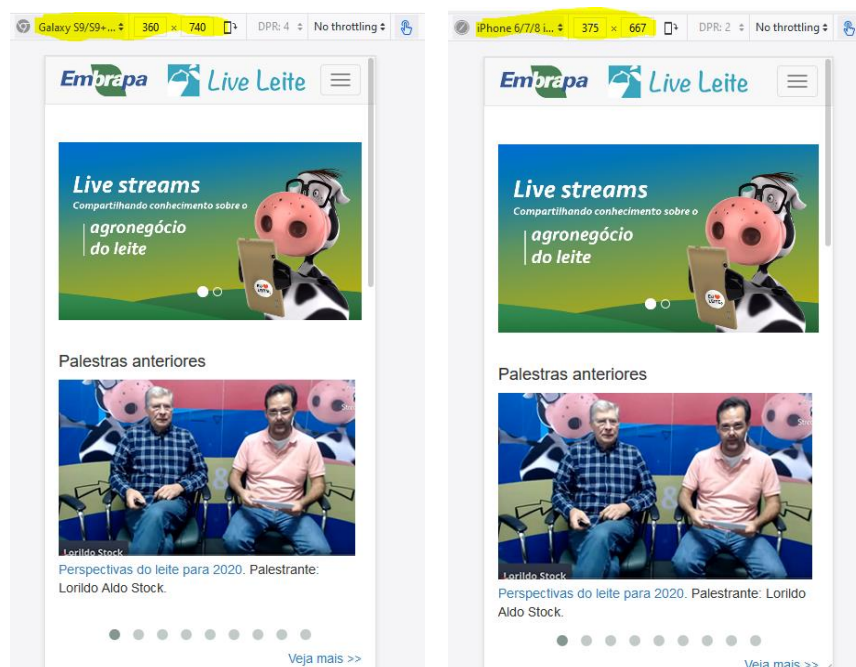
Galaxy S9/S9+... 360 × 740 DPR: 4 No throttling

Embrapa Live Leite

Live streams
Compartilhando conhecimento sobre o
agronegócio do leite

Palestras anteriores

Lorildo Stock

Perspectivas do leite para 2020. Palestrante: Lorildo Aldo Stock.

Veja mais >>

iPhone 6/7/8 i... 375 × 667 DPR: 2 No throttling

Embrapa Live Leite

Live streams
Compartilhando conhecimento sobre o
agronegócio do leite

Palestras anteriores

Lorildo Stock

Perspectivas do leite para 2020. Palestrante: Lorildo Aldo Stock.

Veja mais >>